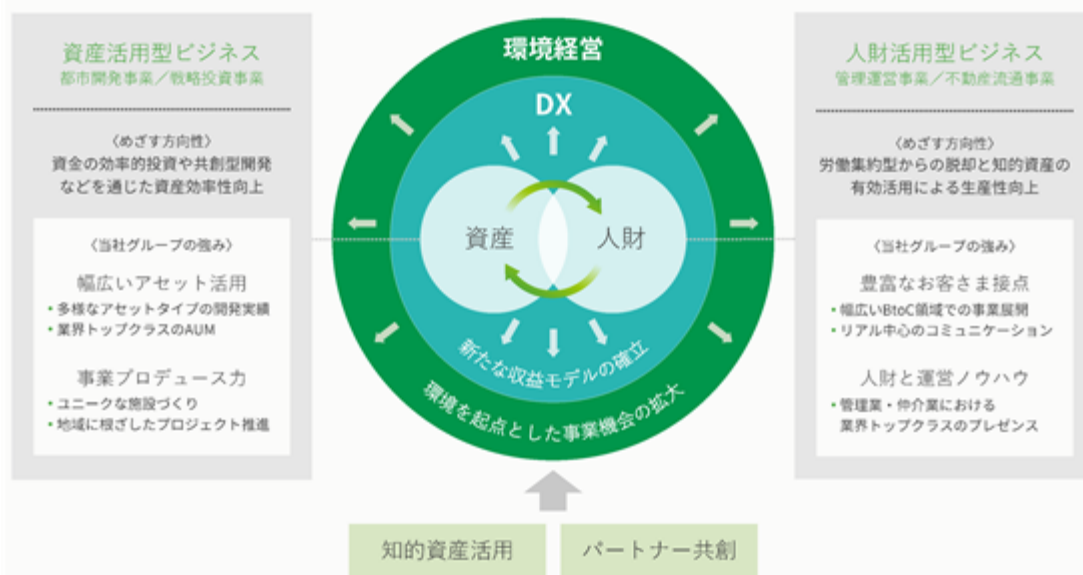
資産活用型ビジネス
都市開発事業／戦略投資事業

〈めざす方向性〉
資金の効率的投資や共創型開発などを通じた資産効率性向上

〈当社グループの強み〉
幅広いアセット活用
• 多様なアセットタイプの開発実績
• 業界トップクラスのAUM

事業プロデュース力
• ユニークな施設づくり
• 地域に根ざしたプロジェクト推進

環境経営

DX

資産

人財

新たな収益モデルの確立

環境を起点とした事業機会の拡大

人財活用型ビジネス
管理運営事業／不動産流通事業

〈めざす方向性〉
労働集約型からの脱却と知的資産の有効活用による生産性向上

〈当社グループの強み〉
豊富なお客さま接点
• 幅広いBtoC領域での事業展開
• リアル中心のコミュニケーション

人財と運営ノウハウ
• 管理業・仲介業における業界トップクラスのプレゼンス

知的資産活用

パートナー共創